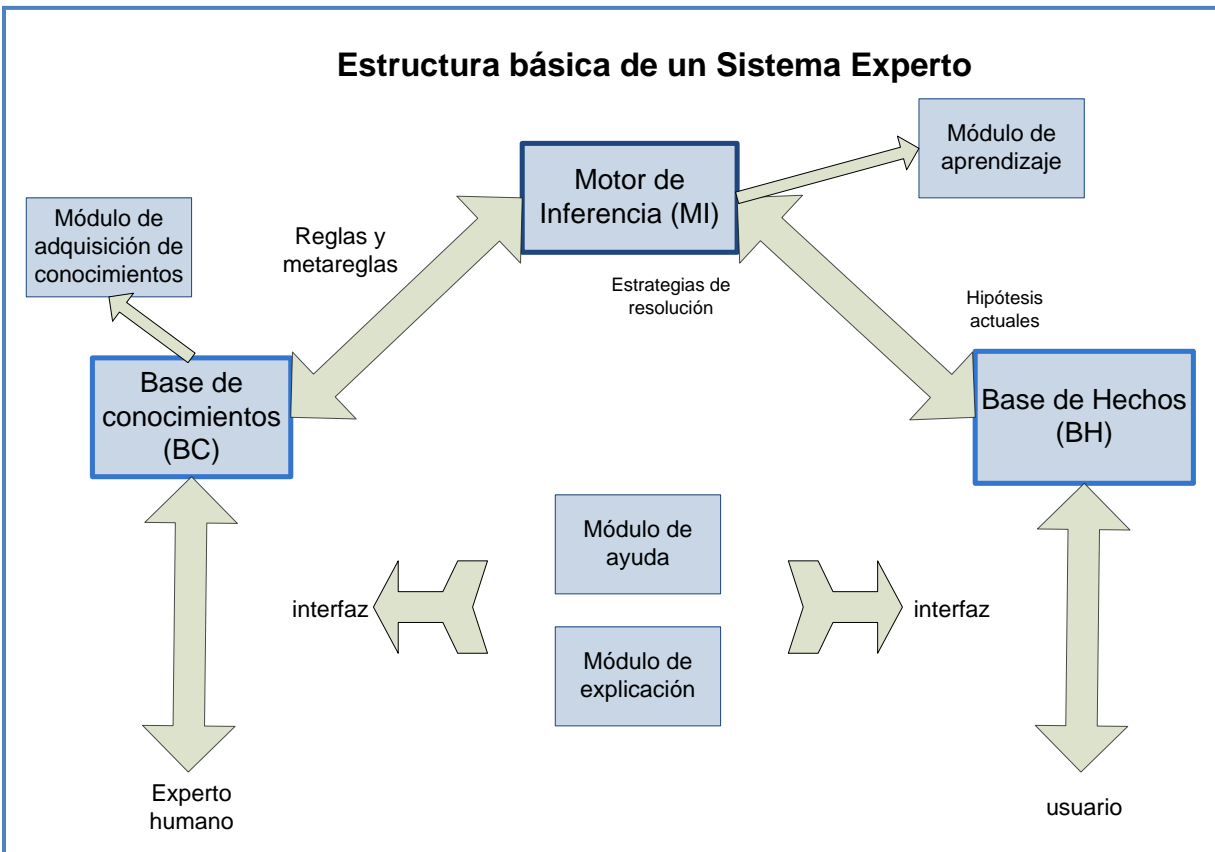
Estructura básica de un Sistema Experto

Módulo de aprendizaje

Motor de Inferencia (MI)

Módulo de adquisición de conocimientos

Reglas y metareglas

Estrategias de resolución

Hipótesis actuales

Base de conocimientos (BC)

Base de Hechos (BH)

Módulo de ayuda

interfaz

interfaz

Módulo de explicación

Experto humano

usuario